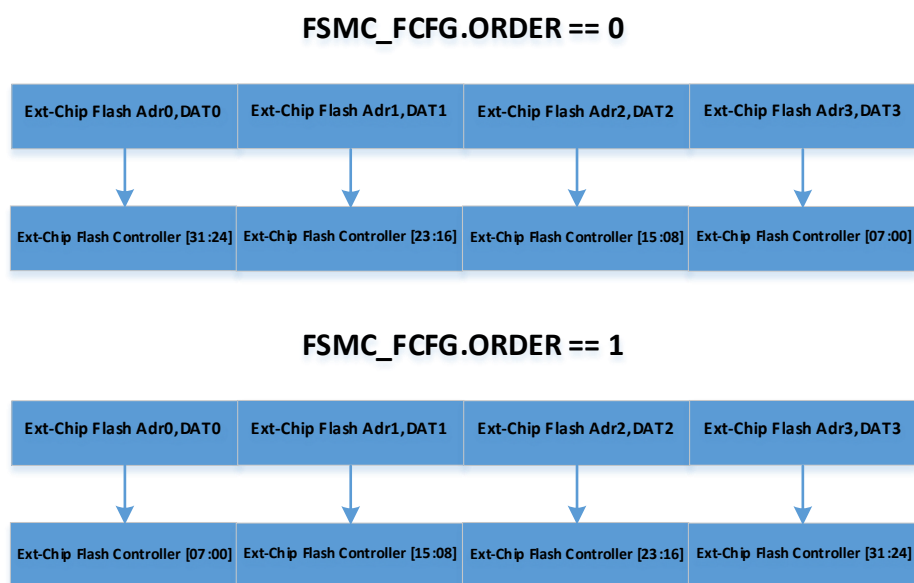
FSMC_FCFG.ORDER == 0

Ext-Chip Flash Adr0,DAT0

Ext-Chip Flash Adr1,DAT1

Ext-Chip Flash Adr2,DAT2

Ext-Chip Flash Adr3,DAT3

Ext-Chip Flash Controller [31:24]

Ext-Chip Flash Controller [23:16]

Ext-Chip Flash Controller [15:08]

Ext-Chip Flash Controller [07:00]

FSMC_FCFG.ORDER == 1

Ext-Chip Flash Adr0,DAT0

Ext-Chip Flash Adr1,DAT1

Ext-Chip Flash Adr2,DAT2

Ext-Chip Flash Adr3,DAT3

Ext-Chip Flash Controller [07:00]

Ext-Chip Flash Controller [15:08]

Ext-Chip Flash Controller [23:16]

Ext-Chip Flash Controller [31:24]